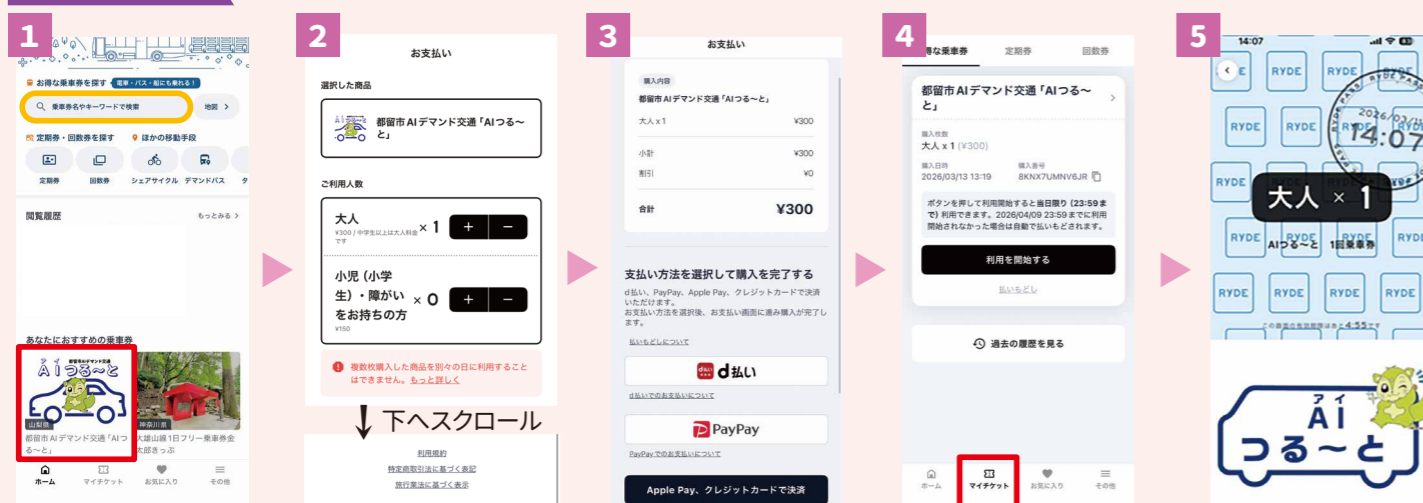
1

お得な乗車券を探す 電車・バス・船にも乗れる！

乗車券名やキーワードで検索

地図 >

定期券・回数券を探す

ほかの移動手段

定期券 回数券 シェアサイクル デマンドバス タ

閲覧履歴 もっとみる >

あなたにおすすめの乗車券

都留市AIデマンド交通

アイ

AIつる～と

山梨県

都留市 AI デマンド交通「AIつる～と」

神奈川県

大雄山線1日フリー乗車券金太郎きっぷ

ホーム マイチケット お気に入り その他

2

お支払い

選択した商品

都留市 AI デマンド交通「AIつる～と」

ご利用人数

大人

¥300 / 中学生以上は大人料金です

× 1

+ −

小児（小学生）・障がいをお持ちの方

¥150

× 0

+ −

複数枚購入した商品を別々の日に利用することはできません。もっと詳しく

↓ 下へスクロール

利用規約

特定商取引法に基づく表記

旅行業法に基づく表示

3

お支払い

購入内容

都留市 AI デマンド交通「AIつる～と」

大人 x 1 ¥300

小計 ¥300

割引 ¥0

合計 ¥300

支払い方法を選択して購入を完了する

d払い、PayPay、Apple Pay、クレジットカードで決済いただけます。

お支払い方法を選択後、お支払い画面に進み購入が完了します。

払いもどしについて

d払い

d払いでのお支払いについて

PayPay

PayPayでのお支払いについて

Apple Pay、クレジットカードで決済

4

お得な乗車券 定期券 回数券

都留市 AI デマンド交通「AIつる～と」 >

購入枚数

大人 x 1 (¥300)

購入日時

2026/03/13 13:19

購入番号

8KNX7UMNV6JR

ボタンを押して利用開始すると当日限り（23:59まで）利用できます。2026/04/09 23:59までに利用開始されなかった場合は自動で払いもどされます。

利用を開始する

払いもどし

過去の履歴を見る

ホーム マイチケット お気に入り その他

5

14:07

RYDE RYDE RYDE

14:07

大人 × 1

AIつる～と 1回乗車券

この画面の有効期限はあと4:55です

アイ

AI

つる～と